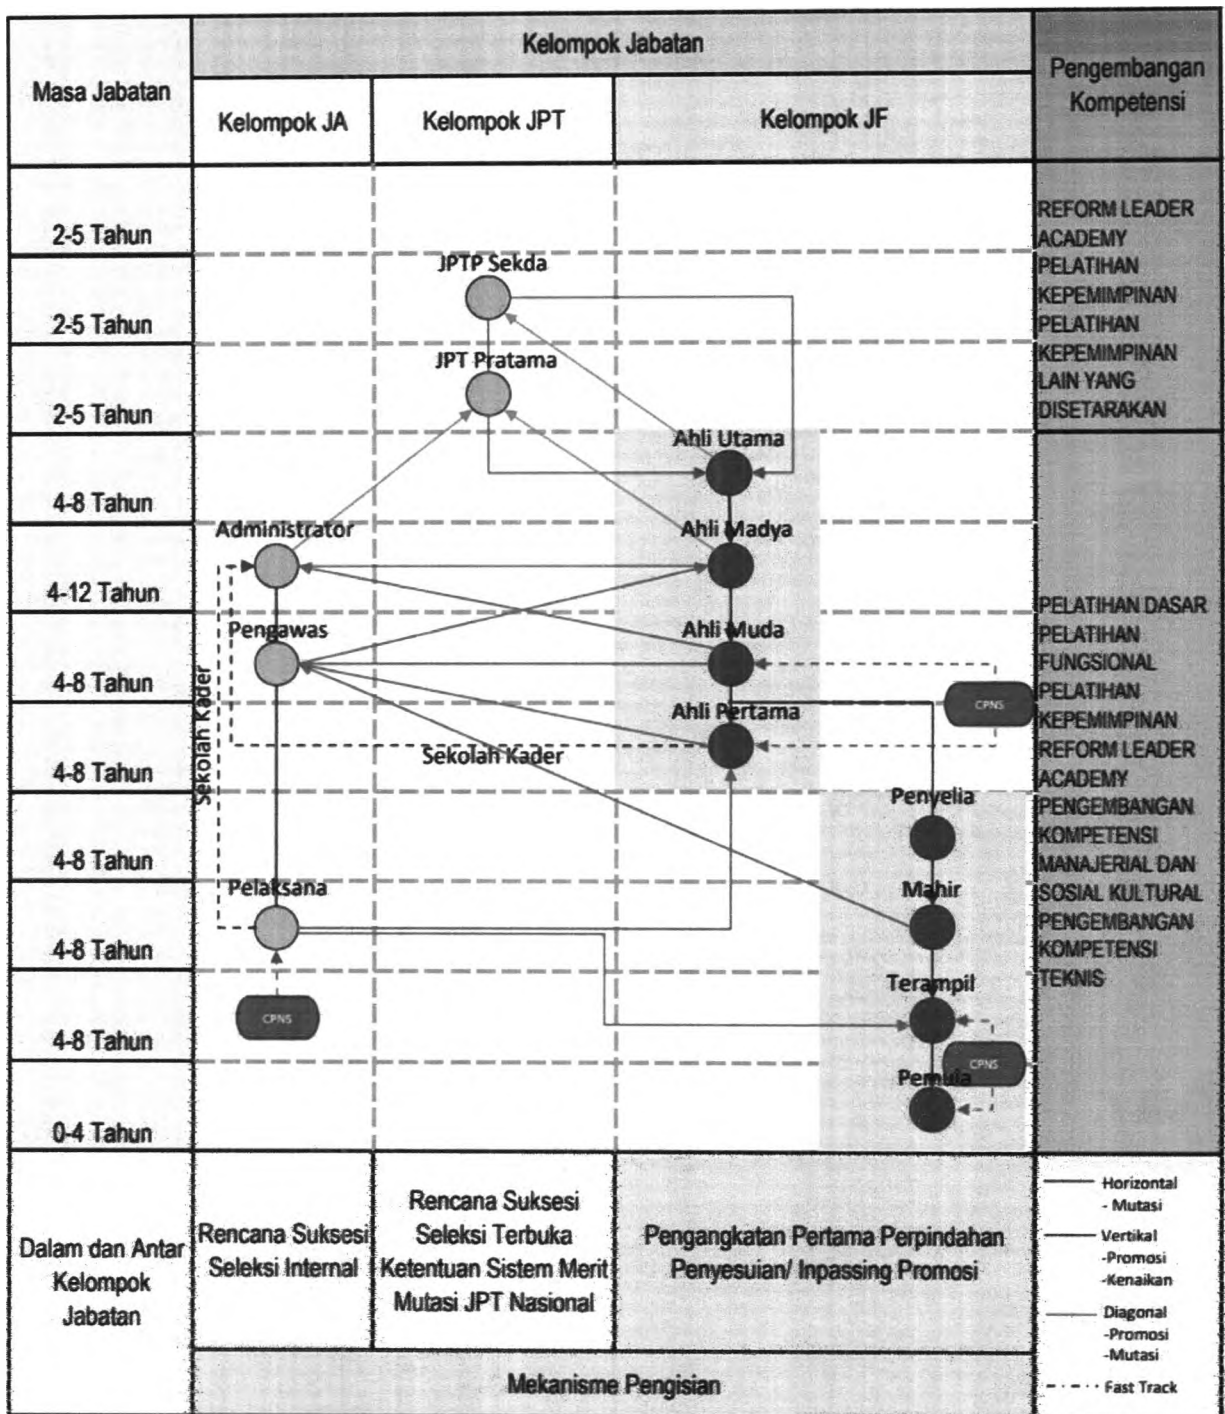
Masa Jabatan

Kelompok Jabatan

Kelompok JA

Kelompok JPT

Kelompok JF

Pengembangan Kompetensi

2-5 Tahun

2-5 Tahun

2-5 Tahun

4-8 Tahun

4-12 Tahun

4-8 Tahun

4-8 Tahun

4-8 Tahun

4-8 Tahun

4-8 Tahun

0-4 Tahun

JPTP Sekda

JPT Pratama

Ahli Utama

Ahli Madya

Administrator

Pengawas

Ahli Muda

Ahli Pertama

Sekolah Kader

Sekolah Kader

CPNS

Penyelia

Mahir

Pelaksana

Terampil

CPNS

CPNS

Pemula

REFORM LEADER ACADEMY PELATIHAN KEPEMIMPINAN PELATIHAN KEPEMIMPINAN LAIN YANG DISETARAKAN

PELATIHAN DASAR PELATIHAN FUNGSIONAL PELATIHAN KEPEMIMPINAN REFORM LEADER ACADEMY PENGEMBANGAN KOMPETENSI MANAJERIAL DAN SOSIAL KULTURAL PENGEMBANGAN KOMPETENSI TEKNIS

Dalam dan Antar Kelompok Jabatan

Rencana Suksesi Seleksi Internal

Rencana Suksesi Seleksi Terbuka Ketentuan Sistem Merit Mutasi JPT Nasional

Pengangkatan Pertama Perpindahan Penyesuian/ Inpassing Promosi

Horizontal - Mutasi

Vertikal -Promosi -Kenaikan

Diagonal -Promosi -Mutasi

Fast Track

Mekanisme Pengisian